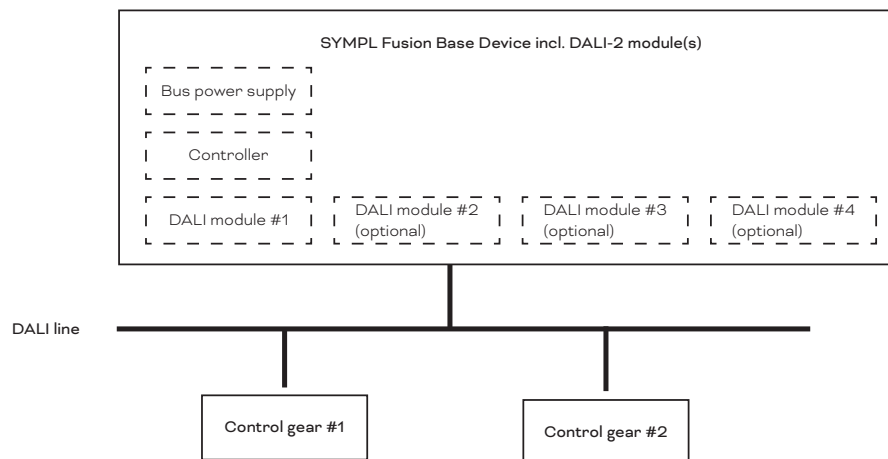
SYMPL Fusion Base Device incl. DALI-2 module(s)

Bus power supply

Controller

DALI module #1

DALI module #2 (optional)

DALI module #3 (optional)

DALI module #4 (optional)

DALI line

Control gear #1

Control gear #2